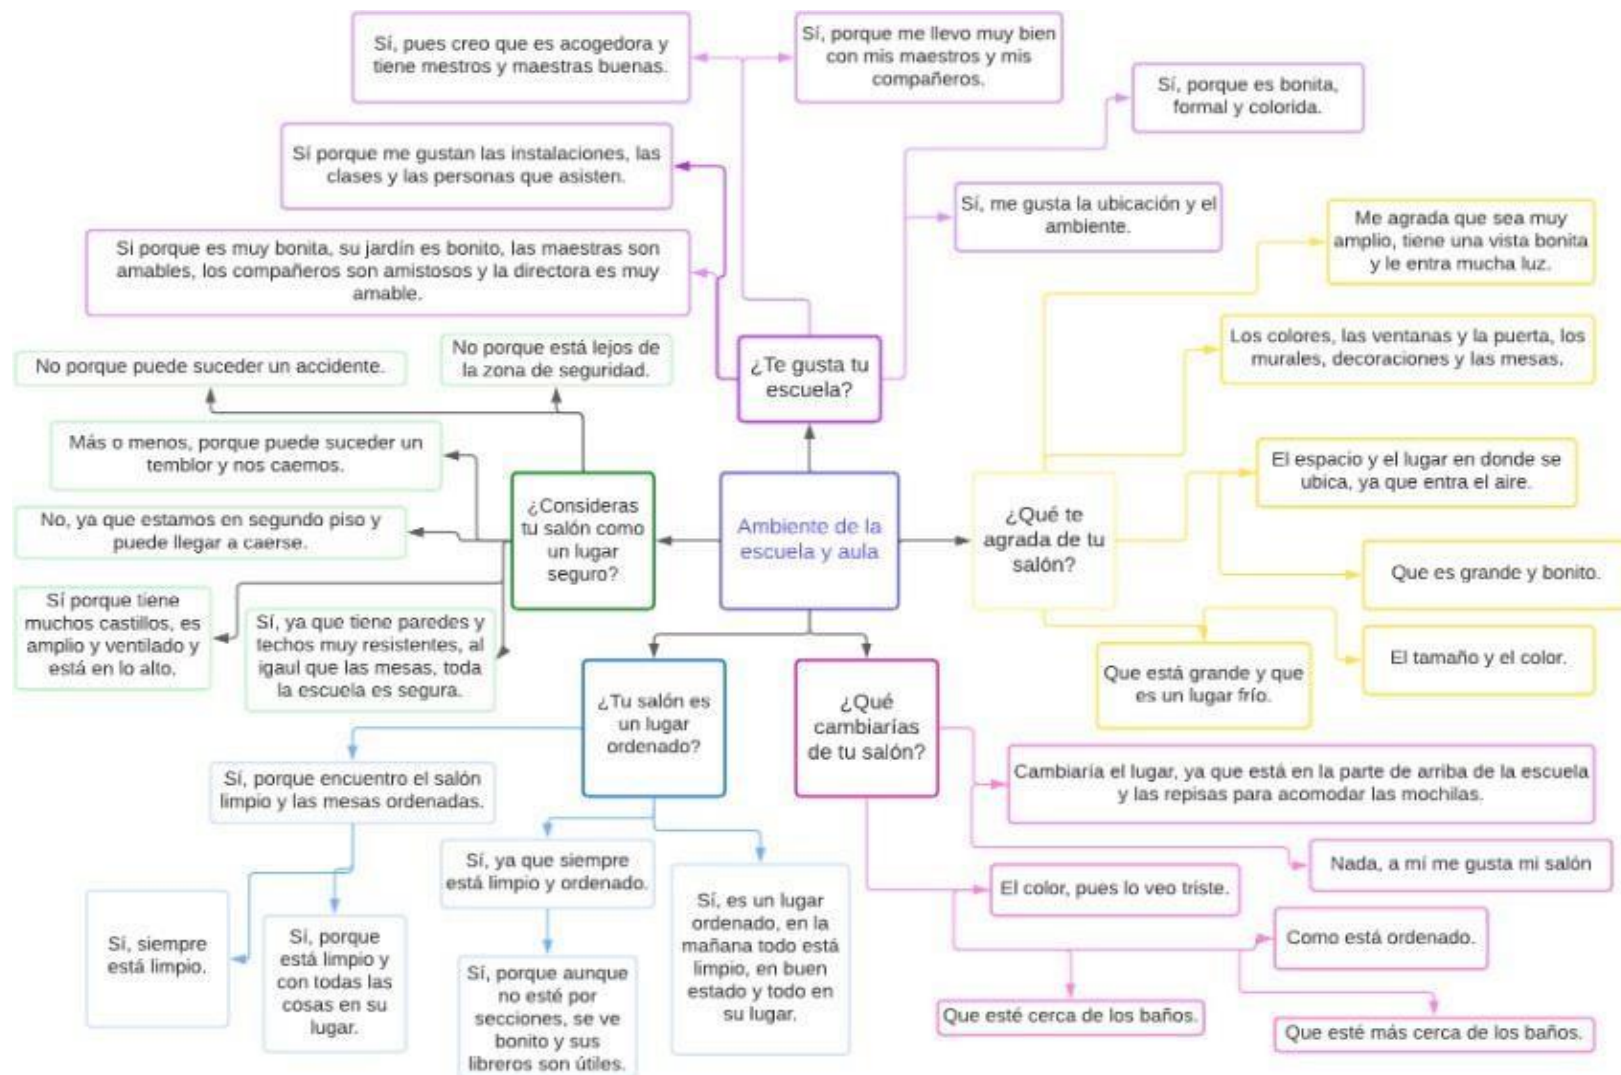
Ambiente de la escuela y aula

¿Te gusta tu escuela?

Sí, pues creo que es acogedora y tiene mestros y maestras buenas.

Sí, porque me llevo muy bien con mis maestros y mis compañeros.

Sí, porque es bonita, formal y colorida.

Sí porque me gustan las instalaciones, las clases y las personas que asisten.

Sí, me gusta la ubicación y el ambiente.

Si porque es muy bonita, su jardín es bonito, las maestras son amables, los compañeros son amistosos y la directora es muy amable.

¿Qué te agrada de tu salón?

Me agrada que sea muy amplio, tiene una vista bonita y le entra mucha luz.

Los colores, las ventanas y la puerta, los murales, decoraciones y las mesas.

El espacio y el lugar en donde se ubica, ya que entra el aire.

Que es grande y bonito.

El tamaño y el color.

Que está grande y que es un lugar frío.

¿Consideras tu salón como un lugar seguro?

No porque puede suceder un accidente.

No porque está lejos de la zona de seguridad.

Más o menos, porque puede suceder un temblor y nos caemos.

No, ya que estamos en segundo piso y puede llegar a caerse.

Sí porque tiene muchos castillos, es amplio y ventilado y está en lo alto.

Sí, ya que tiene paredes y techos muy resistentes, al igaul que las mesas, toda la escuela es segura.

¿Tu salón es un lugar ordenado?

Sí, porque encuentro el salón limpio y las mesas ordenadas.

Sí, siempre está limpio.

Sí, porque está limpio y con todas las cosas en su lugar.

Sí, ya que siempre está limpio y ordenado.

Sí, porque aunque no esté por secciones, se ve bonito y sus libreros son útiles.

Sí, es un lugar ordenado, en la mañana todo está limpio, en buen estado y todo en su lugar.

¿Qué cambiarías de tu salón?

Cambiaría el lugar, ya que está en la parte de arriba de la escuela y las repisas para acomodar las mochilas.

Nada, a mí me gusta mi salón

El color, pues lo veo triste.

Como está ordenado.

Que esté cerca de los baños.

Que esté más cerca de los baños.